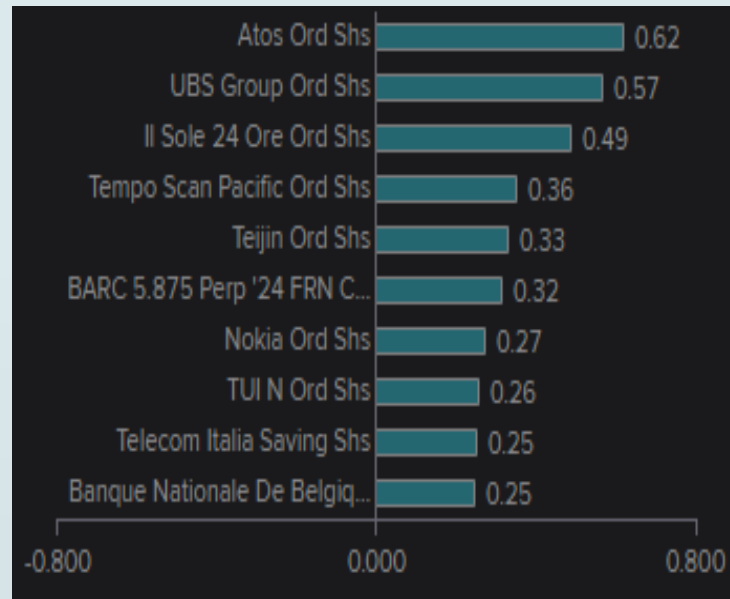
Atos Ord Shs 0.62
UBS Group Ord Shs 0.57
Il Sole 24 Ore Ord Shs 0.49
Tempo Scan Pacific Ord Shs 0.36
Teijin Ord Shs 0.33
BARC 5.875 Perp '24 FRN C... 0.32
Nokia Ord Shs 0.27
TUI N Ord Shs 0.26
Telecom Italia Saving Shs 0.25
Banque Nationale De Belgiq... 0.25

-0.800 0.000 0.800